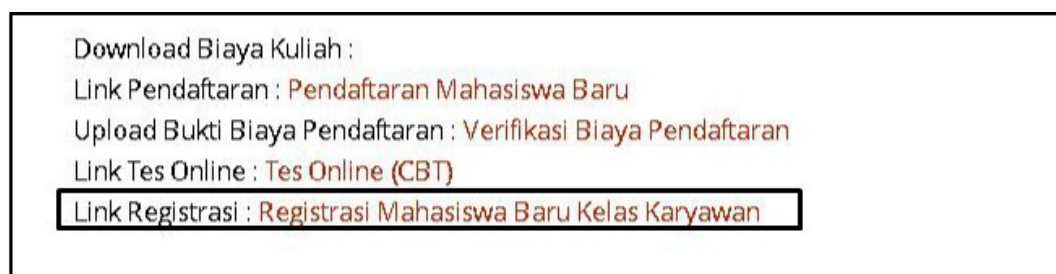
Download Biaya Kuliah :
Link Pendaftaran : Pendaftaran Mahasiswa Baru
Upload Bukti Biaya Pendaftaran : Verifikasi Biaya Pendaftaran
Link Tes Online : Tes Online (CBT)
Link Registrasi : Registrasi Mahasiswa Baru Kelas Karyawan